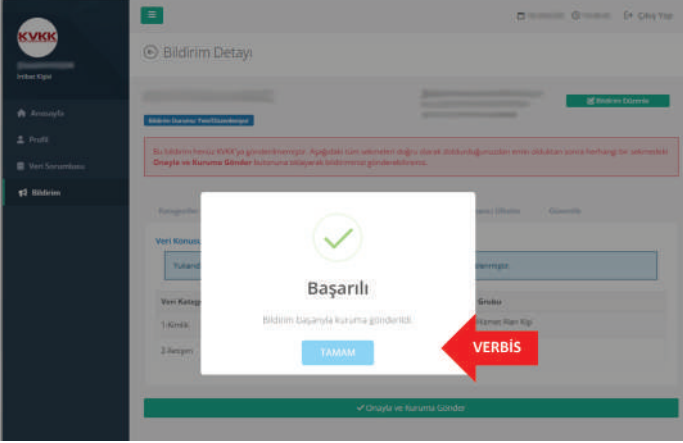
KVKK

İrtibat Kişisi

Anasayfa

Profil

Veri Sorumlusu

Bildirim

Çıkış Yap

Bildirim Detayı

Bildirim Durumu: Yeni/Düzenleniyor

Bildirimi Düzenle

Bu bildirim henüz KVKK'ya gönderilmemiştir. Aşağıdaki tüm sekmeleri doğru olarak doldurduğunuzdan emin olduktan sonra herhangi bir sekmedeki **Onayla ve Kuruma Gönder** butonuna tıklayarak bildiriminizi gönderebilirsiniz.

Kategoriler

Güvenlik

Veri Konusu

Yukarıd

Veri Katego

Grubu

1-Kimlik

2-İletişim

Başarılı

Bildirim başarıyla kuruma gönderildi.

TAMAM

VERBİS

Onayla ve Kuruma Gönder